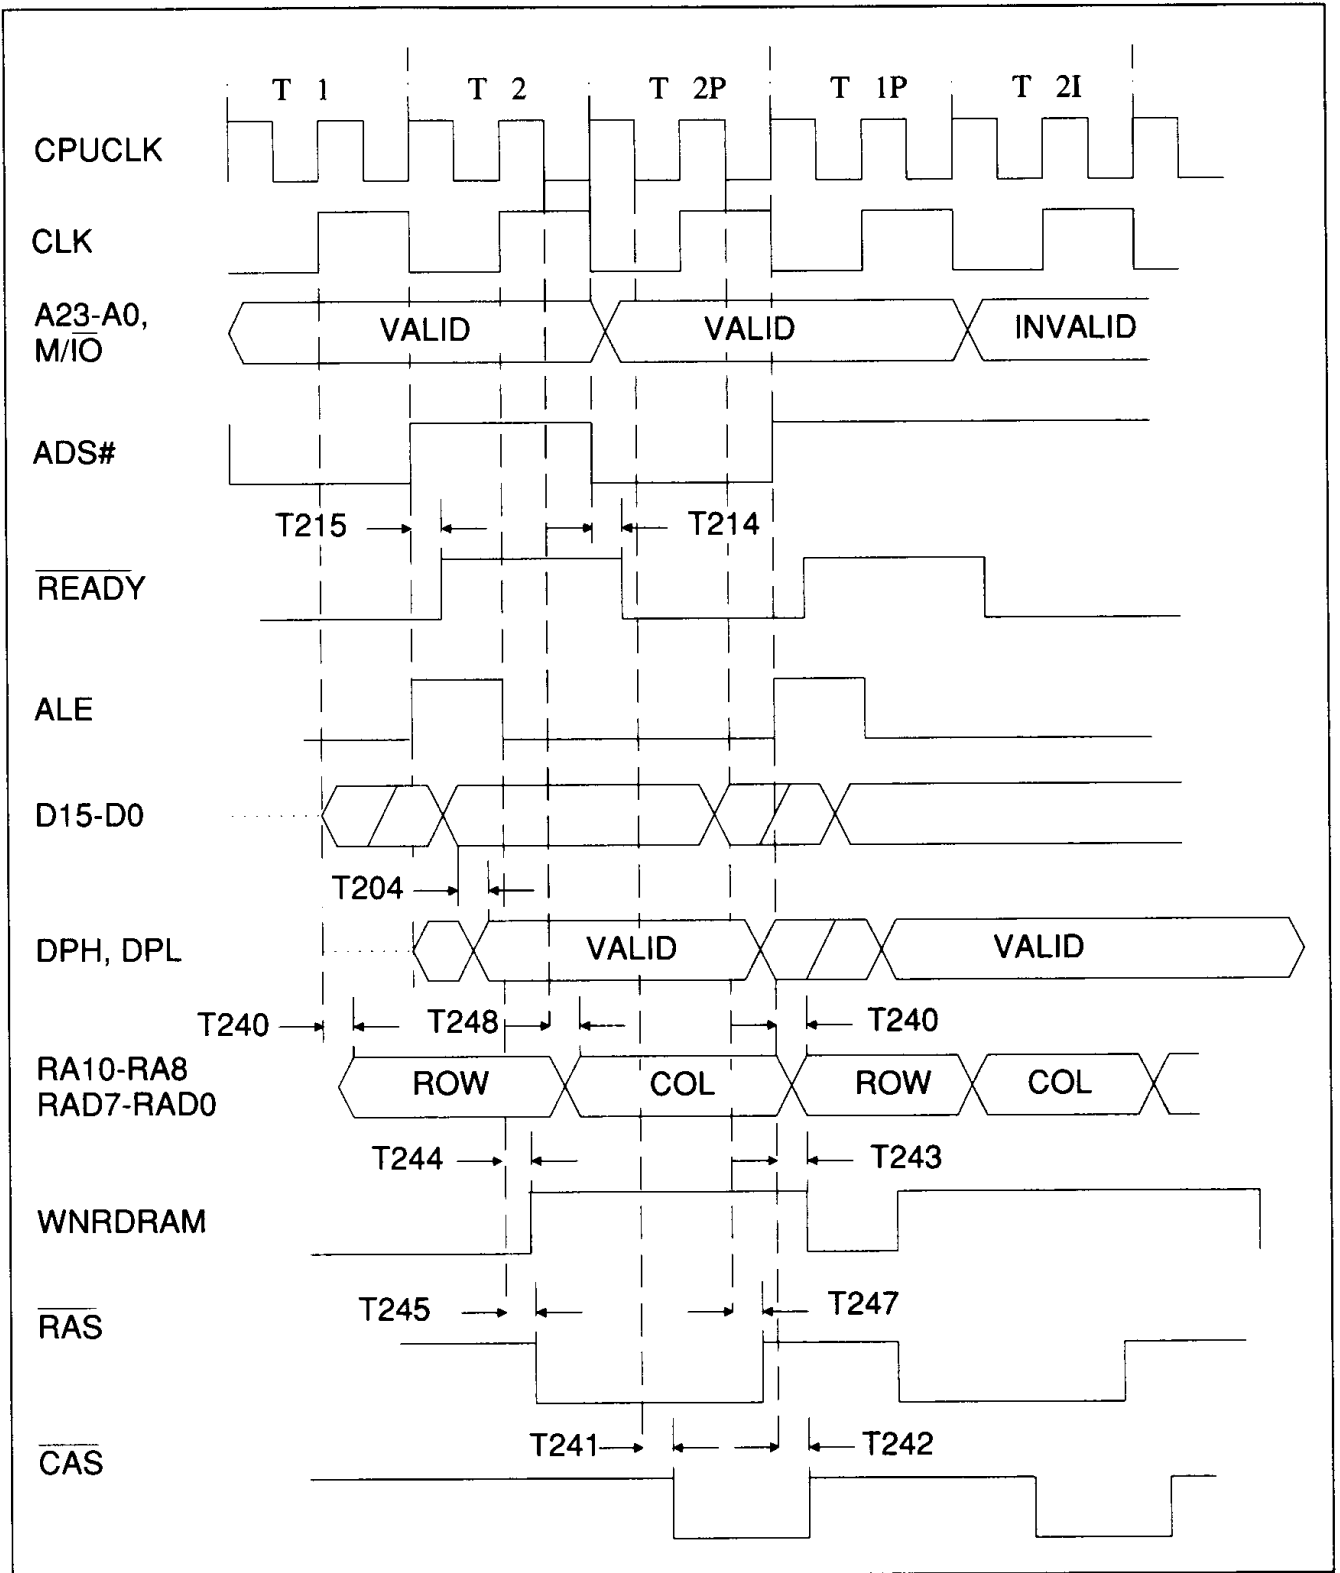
T 1
T 2
T 2P
T 1P
T 2I

CPUCLK
CLK
A23-A0, M/$\overline{IO}$
VALID
VALID
INVALID
ADS#
T215
T214
$\overline{READY}$
ALE
D15-D0
T204
DPH, DPL
VALID
VALID
T240
T248
T240
RA10-RA8 RAD7-RAD0
ROW
COL
ROW
COL
T244
T243
WNRDRAM
T245
T247
$\overline{RAS}$
T241
T242
$\overline{CAS}$